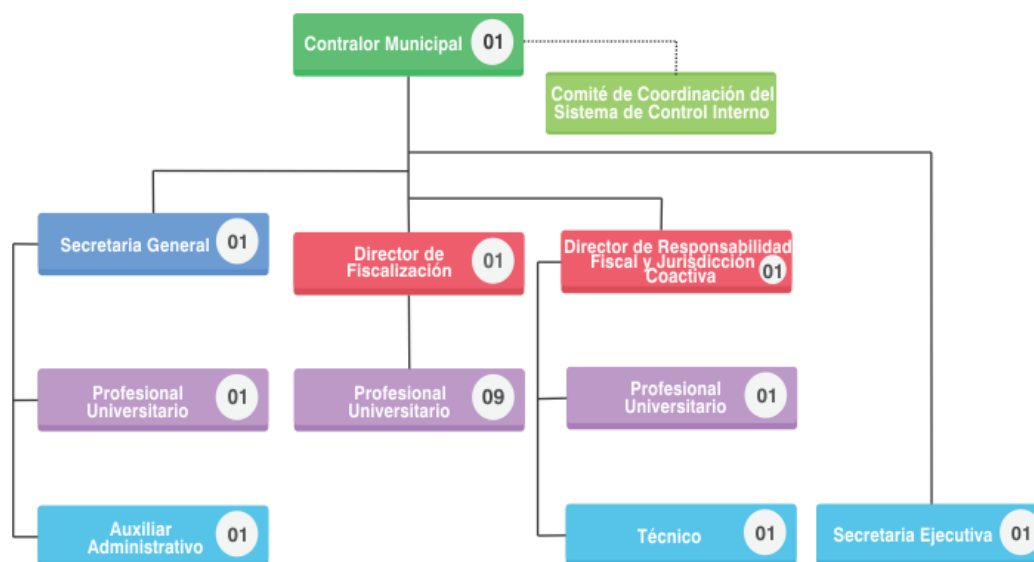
Contralor Municipal 01

Comité de Coordinación del Sistema de Control Interno

Secretaria General 01

Director de Fiscalización 01

Director de Responsabilidad Fiscal y Jurisdicción Coactiva 01

Profesional Universitario 01

Profesional Universitario 09

Profesional Universitario 01

Auxiliar Administrativo 01

Técnico 01

Secretaria Ejecutiva 01